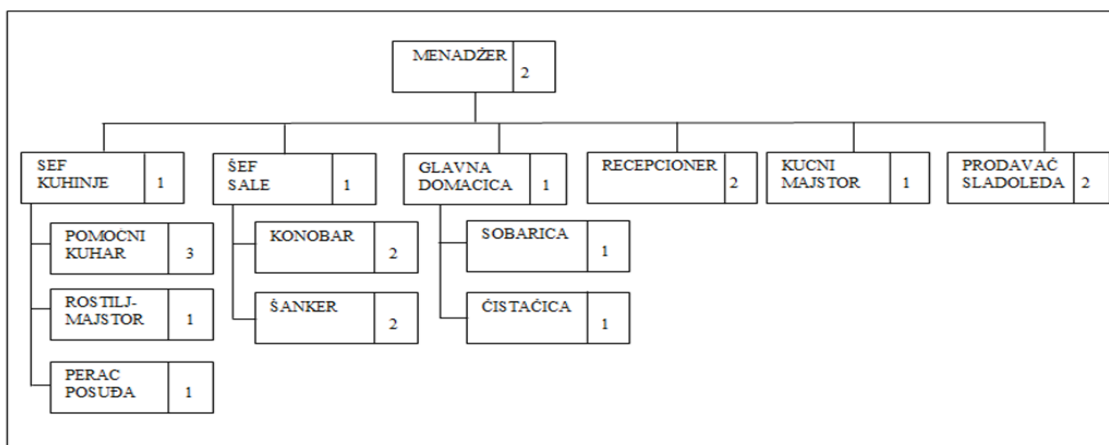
MENADŽER 2

SEF KUHINJE 1

POMOCNI KUHAR 3

ROSTILJ-MAJSTOR 1

PERAC POSUĐA 1

ŠEF SALE 1

KONOBAR 2

ŠANKER 2

GLAVNA DOMACICA 1

SOBARICA 1

ĆISTAĆICA 1

RECEPCIONER 2

KUCNI MAJSTOR 1

PRODAVAČ SLADOLEDA 2